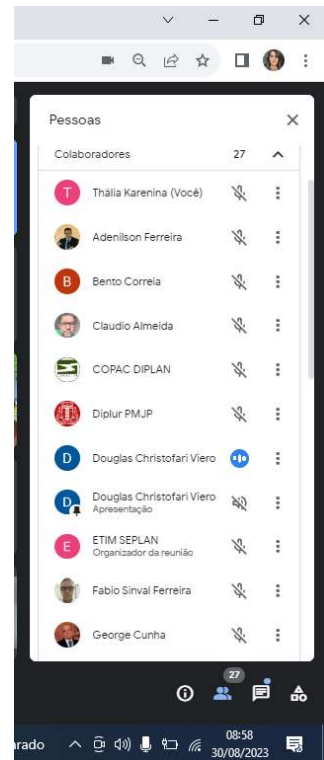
Pessoas

Colaboradores 27

T Thália Karenina (Você)

Adenilson Ferreira

B Bento Correia

Claudio Almeida

COPAC DIPLAN

Diplur PMJP

D Douglas Christofari Viero

D Douglas Christofari Viero
Apresentação

E ETIM SEPLAN
Organizador da reunião

Fabio Sinval Ferreira

George Cunha

27

rado

08:58
30/08/2023